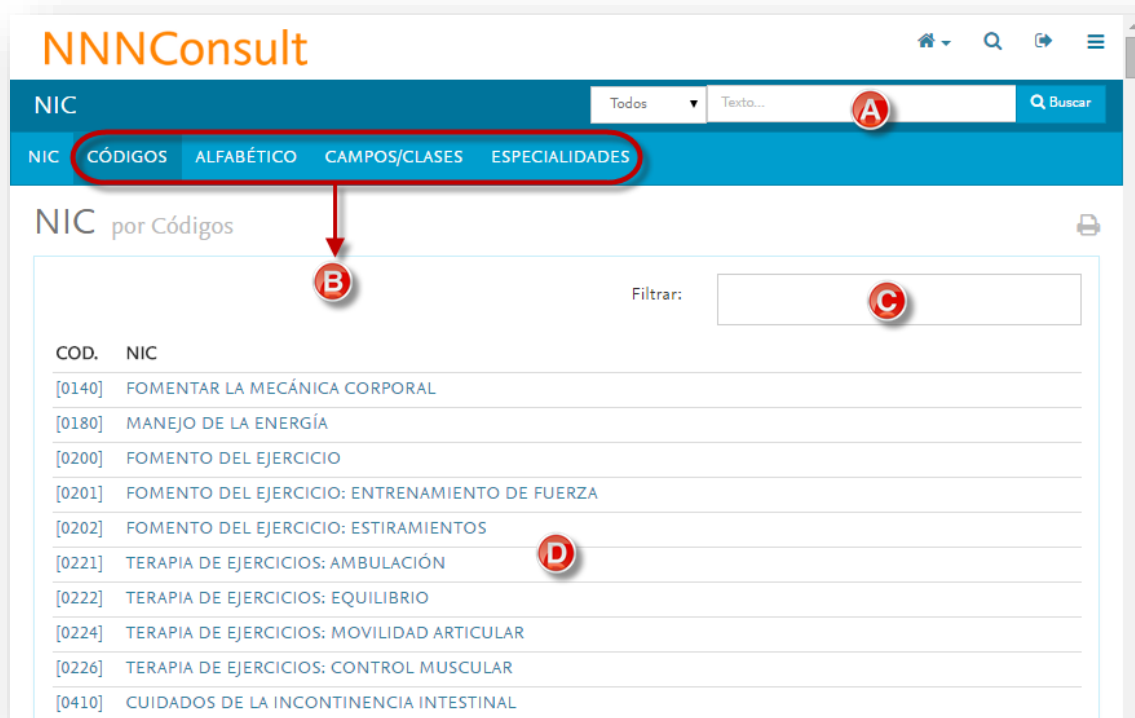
NNNConsult

NIC

Todos ▾ Texto... A Buscar

NIC CÓDIGOS ALFABÉTICO CAMPOS/CLASES ESPECIALIDADES

NIC por Códigos

B

Filtrar: C

| COD. | NIC |
|---|---|
| [0140] | FOMENTAR LA MECÁNICA CORPORAL |
| [0180] | MANEJO DE LA ENERGÍA |
| [0200] | FOMENTO DEL EJERCICIO |
| [0201] | FOMENTO DEL EJERCICIO: ENTRENAMIENTO DE FUERZA |
| [0202] | FOMENTO DEL EJERCICIO: ESTIRAMIENTOS |
| [0221] | TERAPIA DE EJERCICIOS: AMBULACIÓN |
| [0222] | TERAPIA DE EJERCICIOS: EQUILIBRIO |
| [0224] | TERAPIA DE EJERCICIOS: MOVILIDAD ARTICULAR |
| [0226] | TERAPIA DE EJERCICIOS: CONTROL MUSCULAR |
| [0410] | CUIDADOS DE LA INCONTINENCIA INTESTINAL |

D